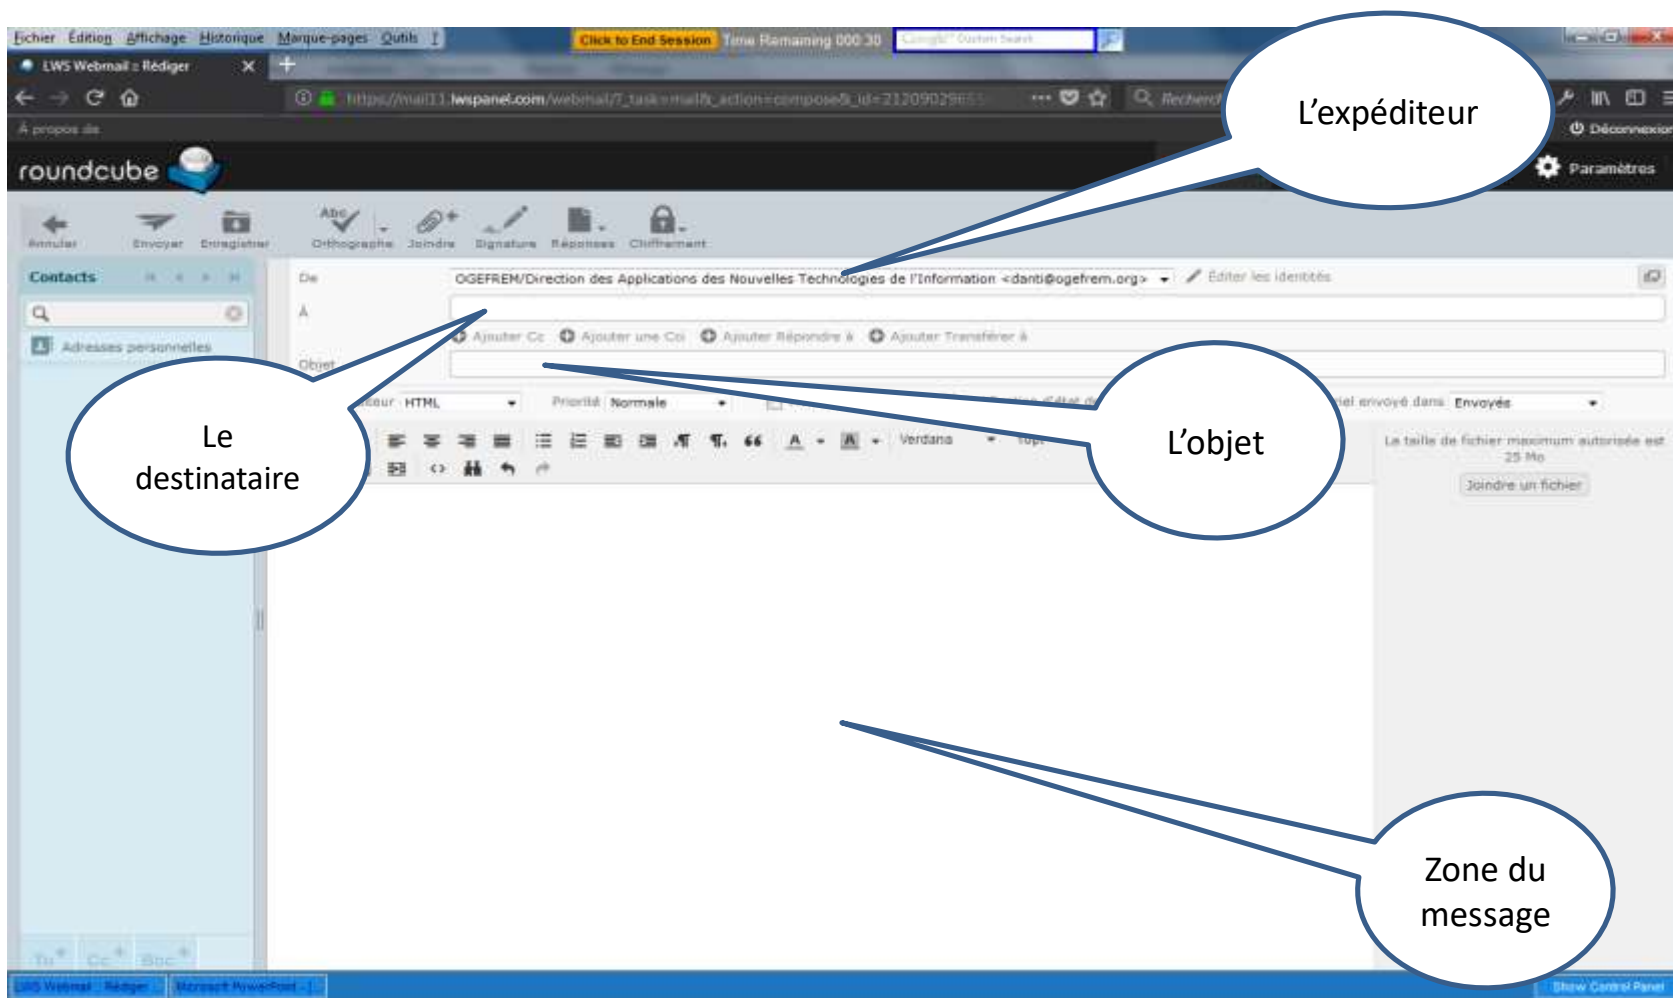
Fichier Édition Affichage Historique Marque-pages Outils ?
Click to End Session Time Remaining 000:30
LWS Webmail :: Rédiger
https://mail11.lwspanel.com/webmail/?_task=mail&_action=compose&_id=21209029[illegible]
Recherch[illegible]
À propos de
Déconnexion
roundcube
Paramètres
L'expéditeur
Annuler Envoyer Enregistrer Orthographe Joindre Signature Réponses Chiffrement
Contacts
Adresses personnelles
De OGEFREM/Direction des Applications des Nouvelles Technologies de l'Information <danti@ogefrem.org> Éditer les identités
À
Ajouter Cc Ajouter une Cci Ajouter Répondre à Ajouter Transférer à
Objet
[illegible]eur HTML Priorité Normale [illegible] envoyé dans Envoyés
Verdana
Le destinataire
L'objet
La taille de fichier maximum autorisée est 25 Mo
Joindre un fichier
Zone du message
Show Control Panel